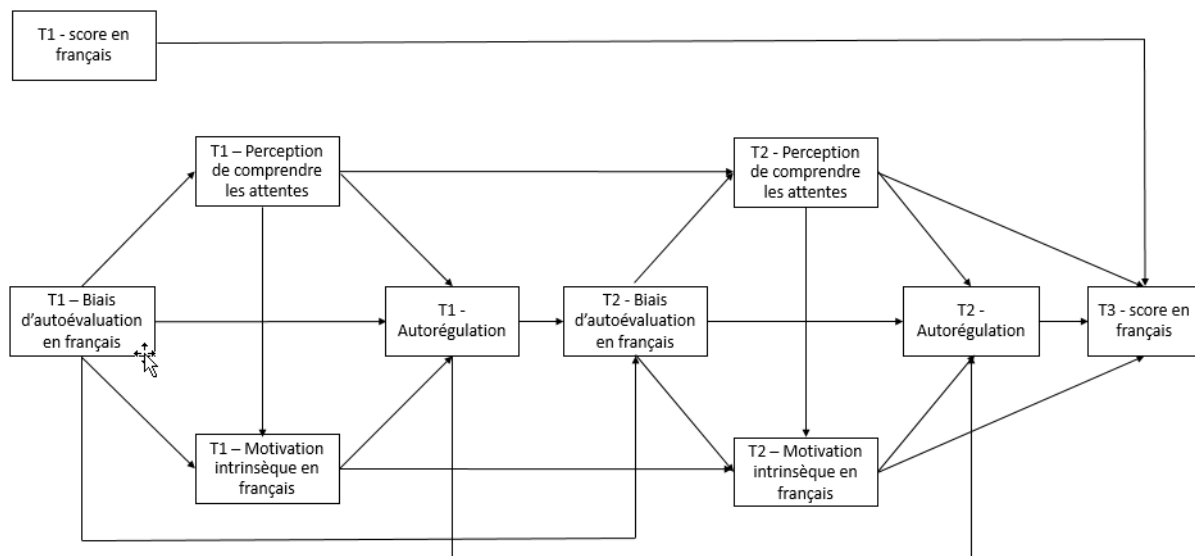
T1 - score en français

T1 – Perception de comprendre les attentes

T2 - Perception de comprendre les attentes

T1 – Biais d'autoévaluation en français

T1 - Autorégulation

T2 - Biais d'autoévaluation en français

T2 - Autorégulation

T3 - score en français

T1 – Motivation intrinsèque en français

T2 – Motivation intrinsèque en français